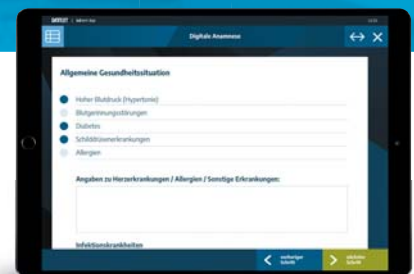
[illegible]

Digitale Anamnese

Allgemeine Gesundheitssituation

Hoher Blutdruck (Hypertonie)
Blutgerinnungsstörungen
Diabetes
Schilddrüsenerkrankungen
Allergien

Angaben zu Herzerkrankungen / Allergien / Sonstige Erkrankungen:

Infektionskrankheiten

vorheriger Schritt

nächster Schritt